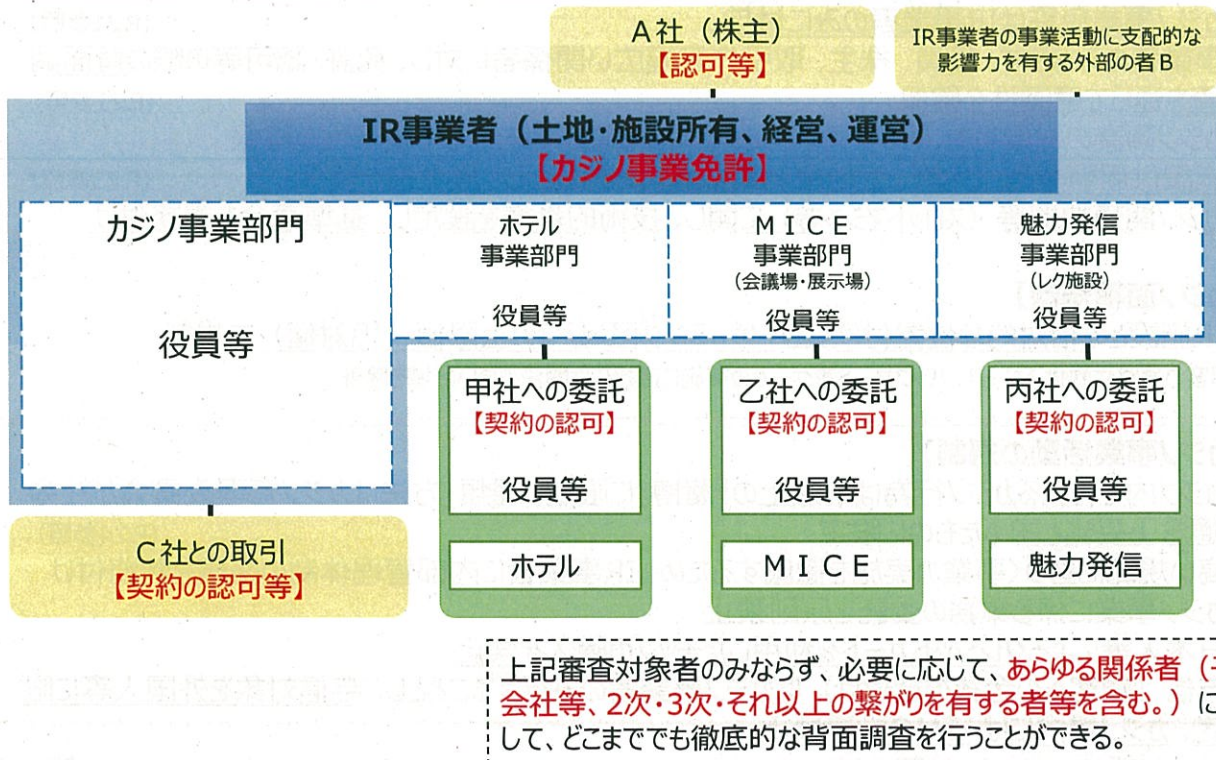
A社（株主）
【認可等】

IR事業者の事業活動に支配的な影響力を有する外部の者B

IR事業者（土地・施設所有、経営、運営）
【カジノ事業免許】

カジノ事業部門

役員等

ホテル
事業部門

役員等

MICE
事業部門
（会議場・展示場）

役員等

魅力発信
事業部門
（レク施設）

役員等

甲社への委託
【契約の認可】

役員等

ホテル

乙社への委託
【契約の認可】

役員等

MICE

丙社への委託
【契約の認可】

役員等

魅力発信

C社との取引
【契約の認可等】

上記審査対象者のみならず、必要に応じて、あらゆる関係者（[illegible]会社等、2次・3次・それ以上の繋がりを有する者等を含む。）に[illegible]して、どこまででも徹底的な背面調査を行うことができる。